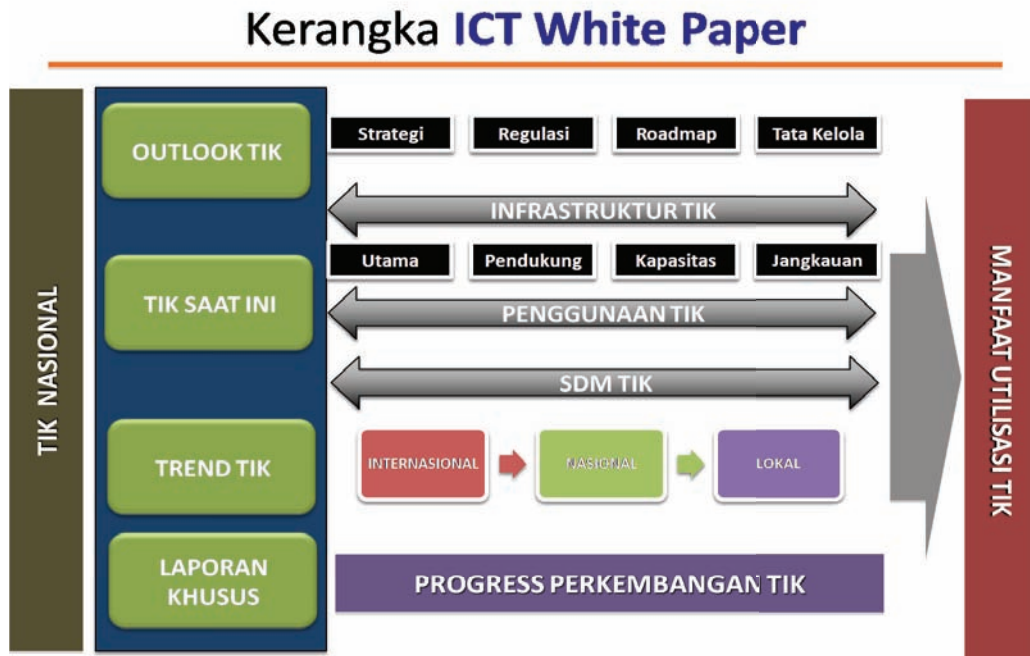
Kerangka ICT White Paper

TIK NASIONAL

OUTLOOK TIK

Strategi

Regulasi

Roadmap

Tata Kelola

INFRASTRUKTUR TIK

TIK SAAT INI

Utama

Pendukung

Kapasitas

Jangkauan

PENGGUNAAN TIK

SDM TIK

TREND TIK

INTERNASIONAL

NASIONAL

LOKAL

LAPORAN KHUSUS

PROGRESS PERKEMBANGAN TIK

MANFAAT UTILISASI TIK